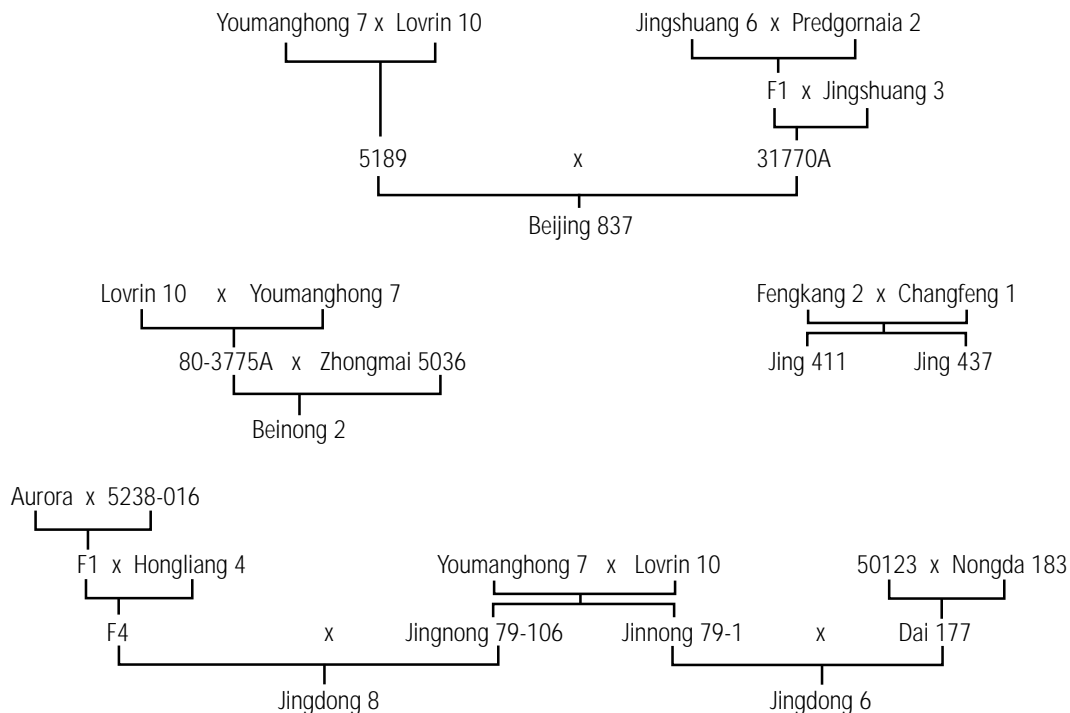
Youmanghong 7 x Lovrin 10

Jingshuang 6 x Predgornaia 2

F1 x Jingshuang 3

5189 x 31770A

Beijing 837

Lovrin 10 x Youmanghong 7

80-3775A x Zhongmai 5036

Beinong 2

Fengkang 2 x Changfeng 1

Jing 411

Jing 437

Aurora x 5238-016

F1 x Hongliang 4

Youmanghong 7 x Lovrin 10

50123 x Nongda 183

F4 x Jingnong 79-106

Jinnong 79-1 x Dai 177

Jingdong 8

Jingdong 6